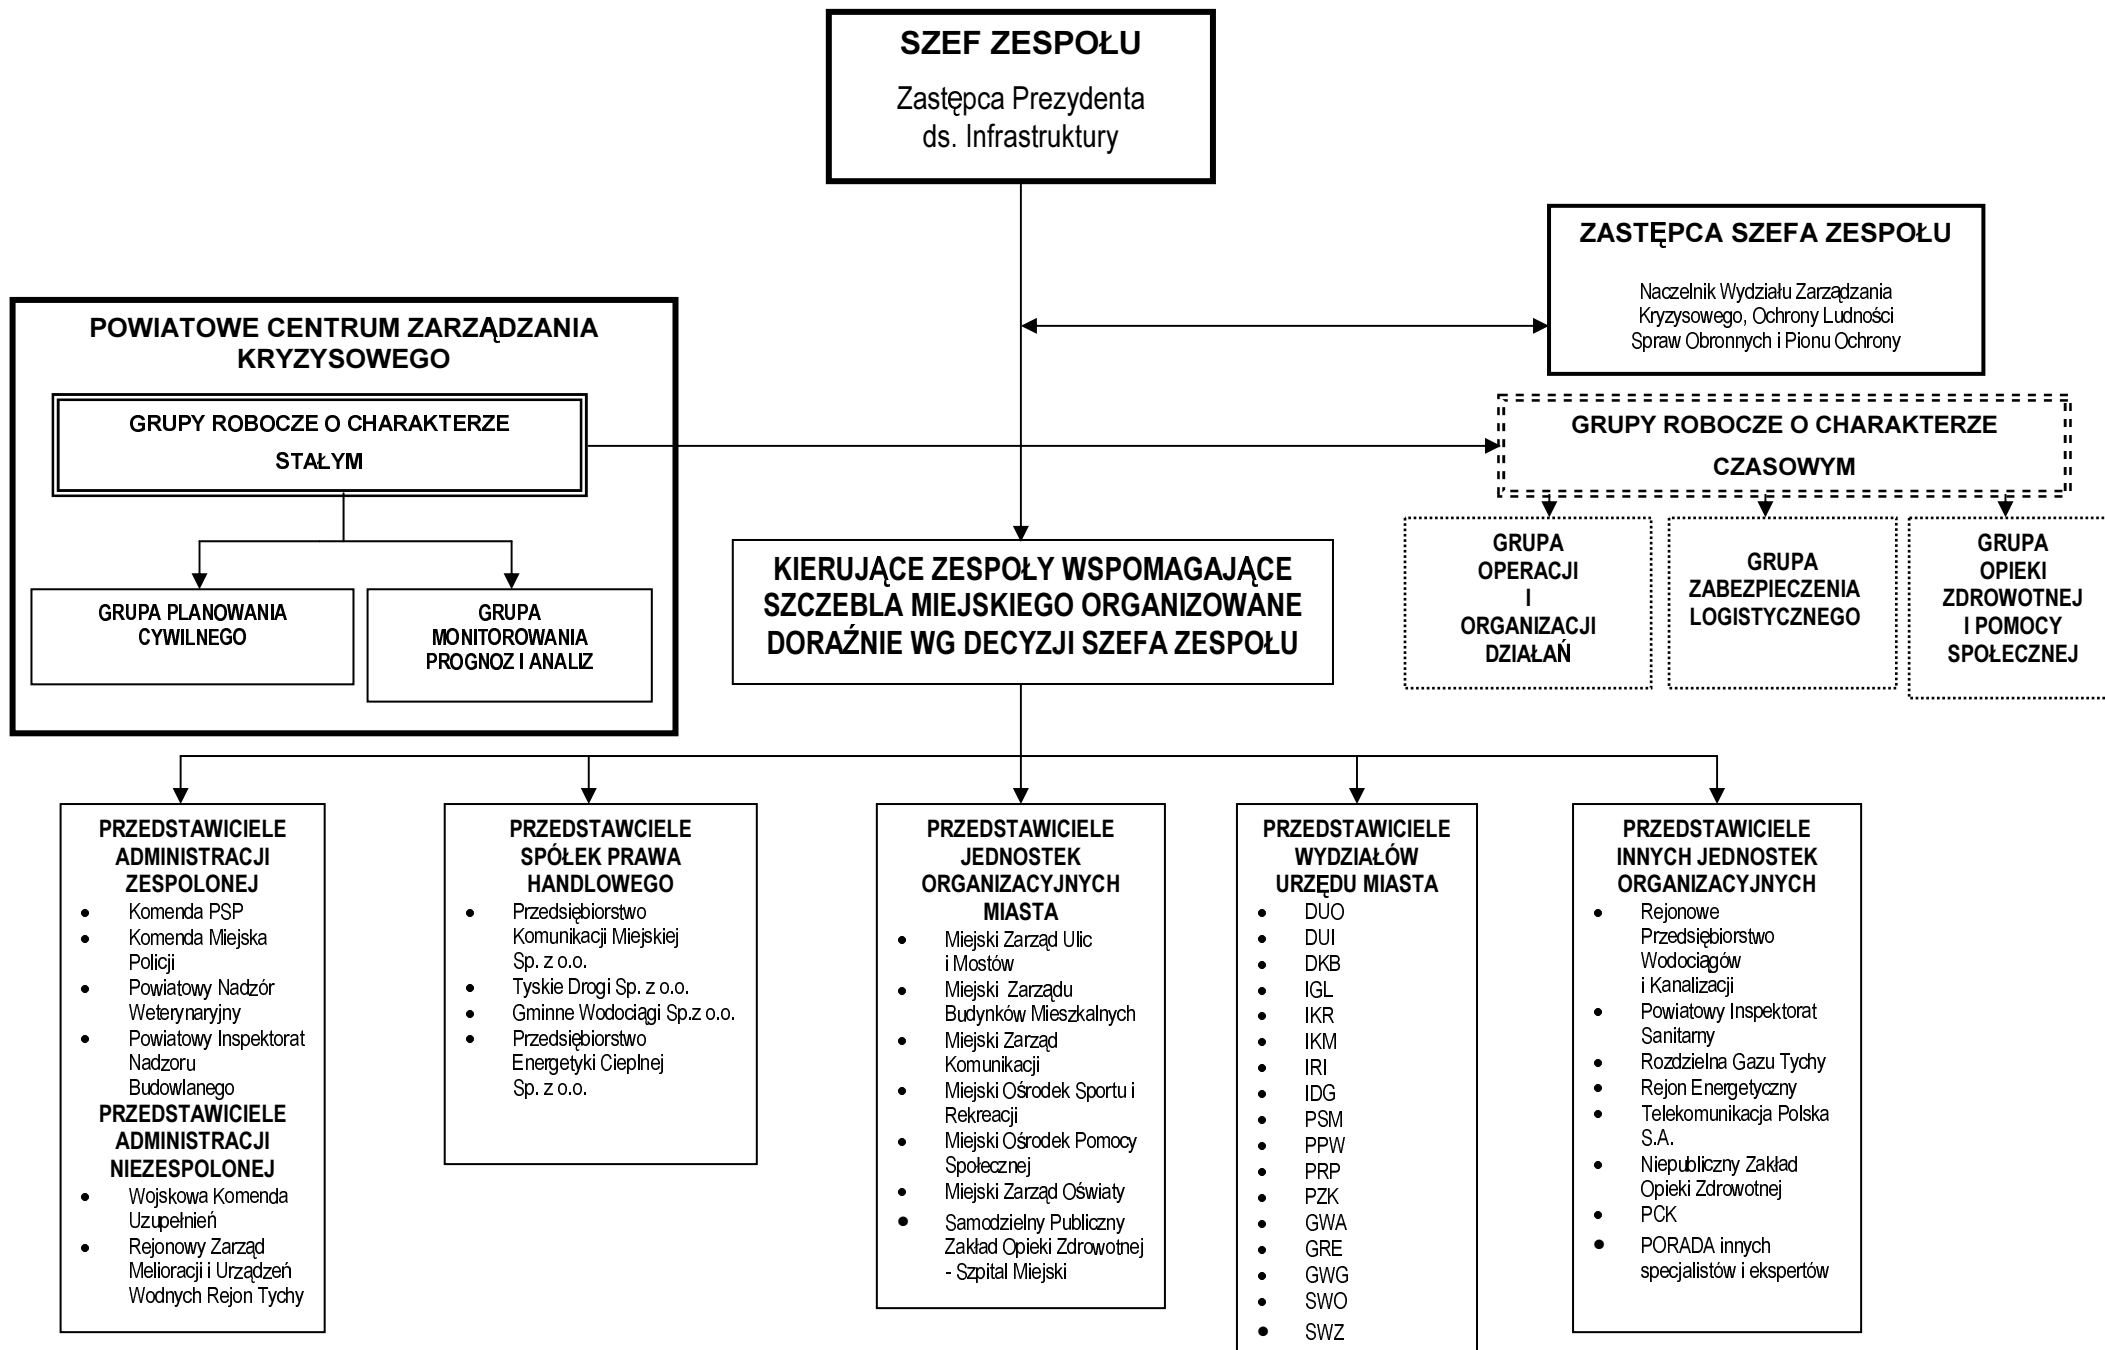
SZEF ZESPOŁU

Zastępca Prezydenta ds. Infrastruktury

ZASTĘPCA SZEFA ZESPOŁU

Naczelnik Wydziału Zarządzania Kryzysowego, Ochrony Ludności Spraw Obronnych i Pionu Ochrony

POWIATOWE CENTRUM ZARZĄDZANIA KRYZYSOWEGO

GRUPY ROBOCZE O CHARAKTERZE STAŁYM

GRUPA PLANOWANIA CYWILNEGO

GRUPA MONITOROWANIA PROGNOZ I ANALIZ

GRUPY ROBOCZE O CHARAKTERZE CZASOWYM

GRUPA OPERACJI I ORGANIZACJI DZIAŁAŃ

GRUPA ZABEZPIECZENIA LOGISTYCZNEGO

GRUPA OPIEKI ZDROWOTNEJ I POMOCY SPOŁECZNEJ

KIERUJĄCE ZESPOŁY WSPOMAGAJĄCE SZCZEBLA MIEJSKIEGO ORGANIZOWANE DORAŹNIE WG DECYZJI SZEFA ZESPOŁU

PRZEDSTAWICIELE ADMINISTRACJI ZESPOLONEJ
• Komenda PSP
• Komenda Miejska Policji
• Powiatowy Nadzór Weterynaryjny
• Powiatowy Inspektorat Nadzoru Budowlanego
PRZEDSTAWICIELE ADMINISTRACJI NIEZESPOLONEJ
• Wojskowa Komenda Uzupełnień
• Rejonowy Zarząd Melioracji i Urządzeń Wodnych Rejon Tychy

PRZEDSTAWCIELE SPÓŁEK PRAWA HANDLOWEGO
• Przedsiębiorstwo Komunikacji Miejskiej Sp. z o.o.
• Tyskie Drogi Sp. z o.o.
• Gminne Wodociągi Sp.z o.o.
• Przedsiębiorstwo Energetyki Cieplnej Sp. z o.o.

PRZEDSTAWICIELE JEDNOSTEK ORGANIZACYJNYCH MIASTA
• Miejski Zarząd Ulic i Mostów
• Miejski Zarządu Budynków Mieszkalnych
• Miejski Zarząd Komunikacji
• Miejski Ośrodek Sportu i Rekreacji
• Miejski Ośrodek Pomocy Społecznej
• Miejski Zarząd Oświaty
• Samodzielny Publiczny Zakład Opieki Zdrowotnej - Szpital Miejski

PRZEDSTAWICIELE WYDZIAŁÓW URZĘDU MIASTA
• DUO
• DUI
• DKB
• IGL
• IKR
• IKM
• IRI
• IDG
• PSM
• PPW
• PRP
• PZK
• GWA
• GRE
• GWG
• SWO
• SWZ

PRZEDSTAWICIELE INNYCH JEDNOSTEK ORGANIZACYJNYCH
• Rejonowe Przedsiębiorstwo Wodociągów i Kanalizacji
• Powiatowy Inspektorat Sanitarny
• Rozdzielna Gazu Tychy
• Rejon Energetyczny
• Telekomunikacja Polska S.A.
• Niepubliczny Zakład Opieki Zdrowotnej
• PCK
• PORADA innych specjalistów i ekspertów